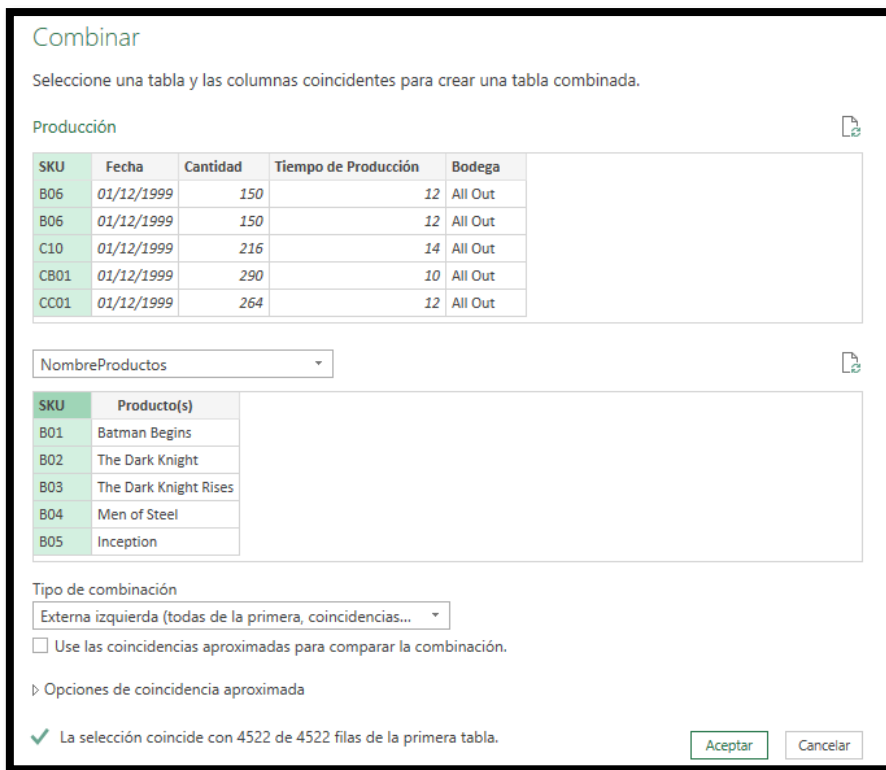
Combinar

Seleccione una tabla y las columnas coincidentes para crear una tabla combinada.

Producción

| SKU | Fecha | Cantidad | Tiempo de Producción | Bodega |
|---|---|---|---|---|
| B06 | 01/12/1999 | 150 | 12 | All Out |
| B06 | 01/12/1999 | 150 | 12 | All Out |
| C10 | 01/12/1999 | 216 | 14 | All Out |
| CB01 | 01/12/1999 | 290 | 10 | All Out |
| CC01 | 01/12/1999 | 264 | 12 | All Out |

NombreProductos

| SKU | Producto(s) |
|---|---|
| B01 | Batman Begins |
| B02 | The Dark Knight |
| B03 | The Dark Knight Rises |
| B04 | Men of Steel |
| B05 | Inception |

Tipo de combinación

Externa izquierda (todas de la primera, coincidencias...

Use las coincidencias aproximadas para comparar la combinación.

Opciones de coincidencia aproximada

La selección coincide con 4522 de 4522 filas de la primera tabla.

Aceptar Cancelar